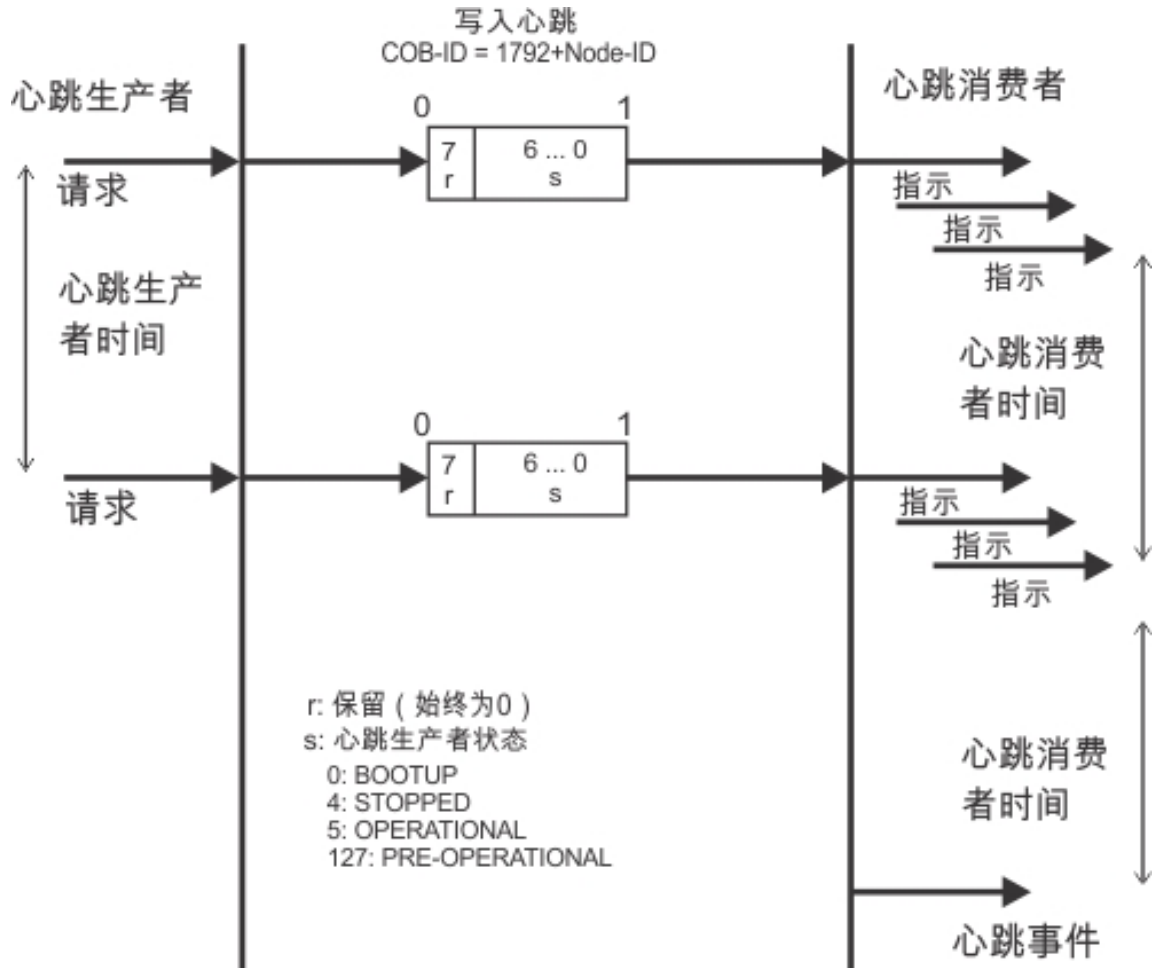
写入心跳
COB-ID = 1792+Node-ID

心跳生产者

心跳消费者

0 1

7
r

6 ... 0
s

请求

指示
指示
指示

心跳生产者时间

心跳消费者时间

0 1

7
r

6 ... 0
s

请求

指示
指示
指示

r: 保留（始终为0）
s: 心跳生产者状态
0: BOOTUP
4: STOPPED
5: OPERATIONAL
127: PRE-OPERATIONAL

心跳消费者时间

心跳事件